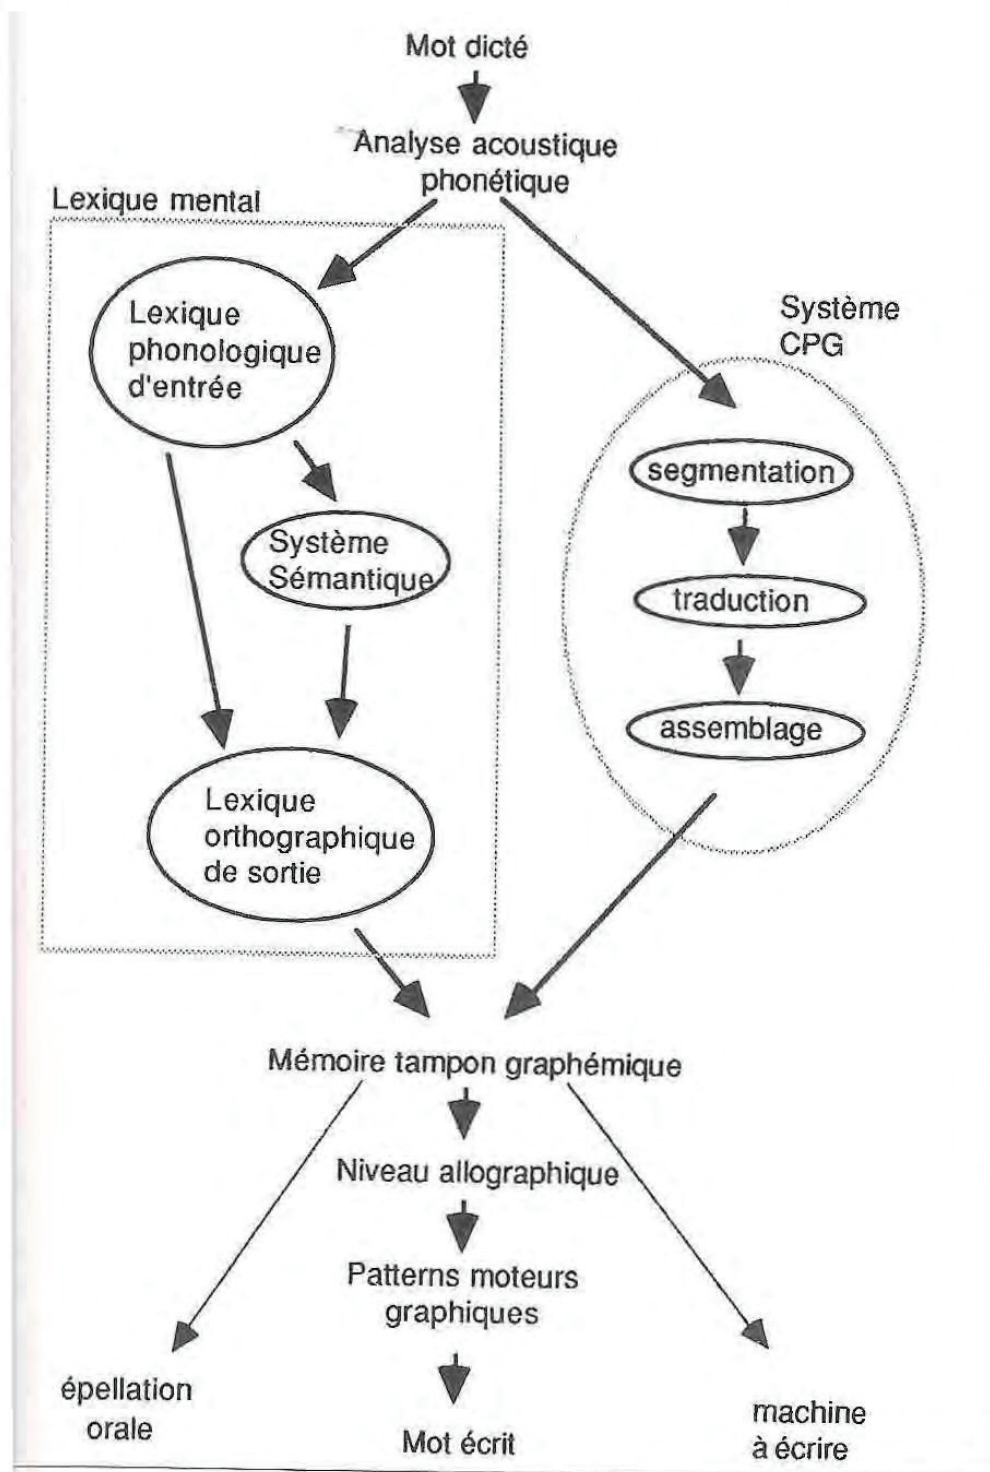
Mot dicté

Analyse acoustique phonétique

Lexique mental

Lexique phonologique d'entrée

Système Sémantique

Lexique orthographique de sortie

Système CPG

segmentation

traduction

assemblage

Mémoire tampon graphémique

Niveau allographique

Patterns moteurs graphiques

épellation orale

Mot écrit

machine à écrire